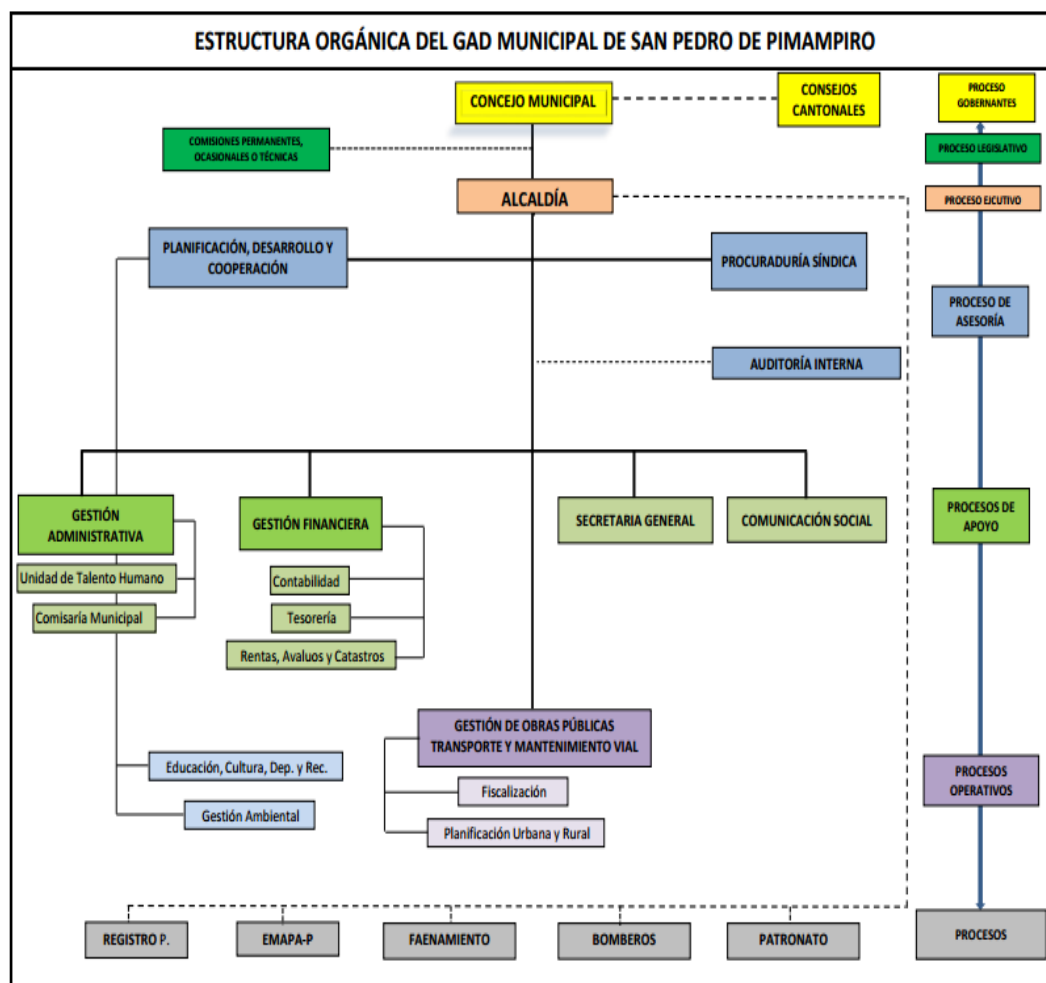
ESTRUCTURA ORGÁNICA DEL GAD MUNICIPAL DE SAN PEDRO DE PIMAMPIRO

CONCEJO MUNICIPAL

CONSEJOS CANTONALES

PROCESO GOBERNANTES

COMISIONES PERMANENTES, OCASIONALES O TÉCNICAS

PROCESO LEGISLATIVO

ALCALDÍA

PROCESO EJCUTIVO

PLANIFICACIÓN, DESARROLLO Y COOPERACIÓN

PROCURADURÍA SÍNDICA

PROCESO DE ASESORÍA

AUDITORÍA INTERNA

GESTIÓN ADMINISTRATIVA

Unidad de Talento Humano

Comisaría Municipal

GESTIÓN FINANCIERA

Contabilidad

Tesorería

Rentas, Avaluos y Catastros

SECRETARIA GENERAL

COMUNICACIÓN SOCIAL

PROCESOS DE APOYO

GESTIÓN DE OBRAS PÚBLICAS TRANSPORTE Y MANTENIMIENTO VIAL

Educación, Cultura, Dep. y Rec.

Gestión Ambiental

Fiscalización

Planificación Urbana y Rural

PROCESOS OPERATIVOS

REGISTRO P.

EMAPA-P

FAENAMIENTO

BOMBEROS

PATRONATO

PROCESOS